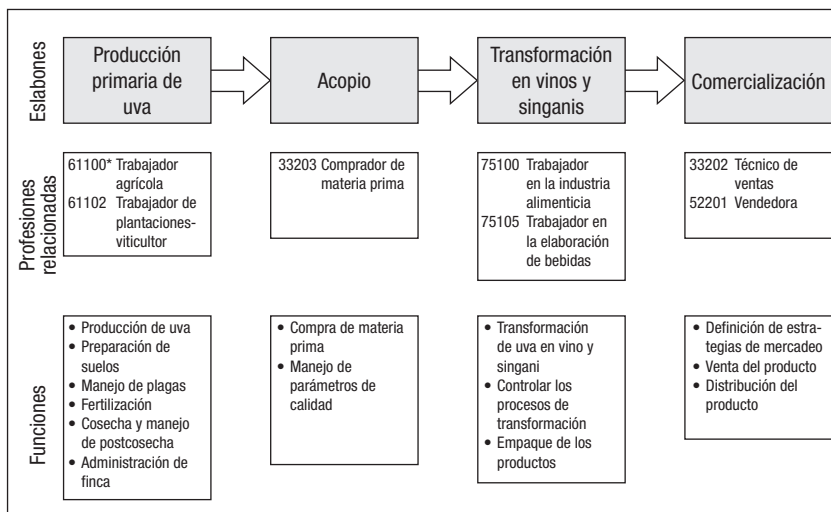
Eslabones

Producción primaria de uva

Acopio

Transformación en vinos y singanis

Comercialización

Profesiones relacionadas

61100* Trabajador agrícola
61102 Trabajador de plantaciones-viticultor

33203 Comprador de materia prima

75100 Trabajador en la industria alimenticia
75105 Trabajador en la elaboración de bebidas

33202 Técnico de ventas
52201 Vendedora

Funciones

- Producción de uva
- Preparación de suelos
- Manejo de plagas
- Fertilización
- Cosecha y manejo de postcosecha
- Administración de finca

- Compra de materia prima
- Manejo de parámetros de calidad

- Transformación de uva en vino y singani
- Controlar los procesos de transformación
- Empaque de los productos

- Definición de estrategias de mercadeo
- Venta del producto
- Distribución del producto